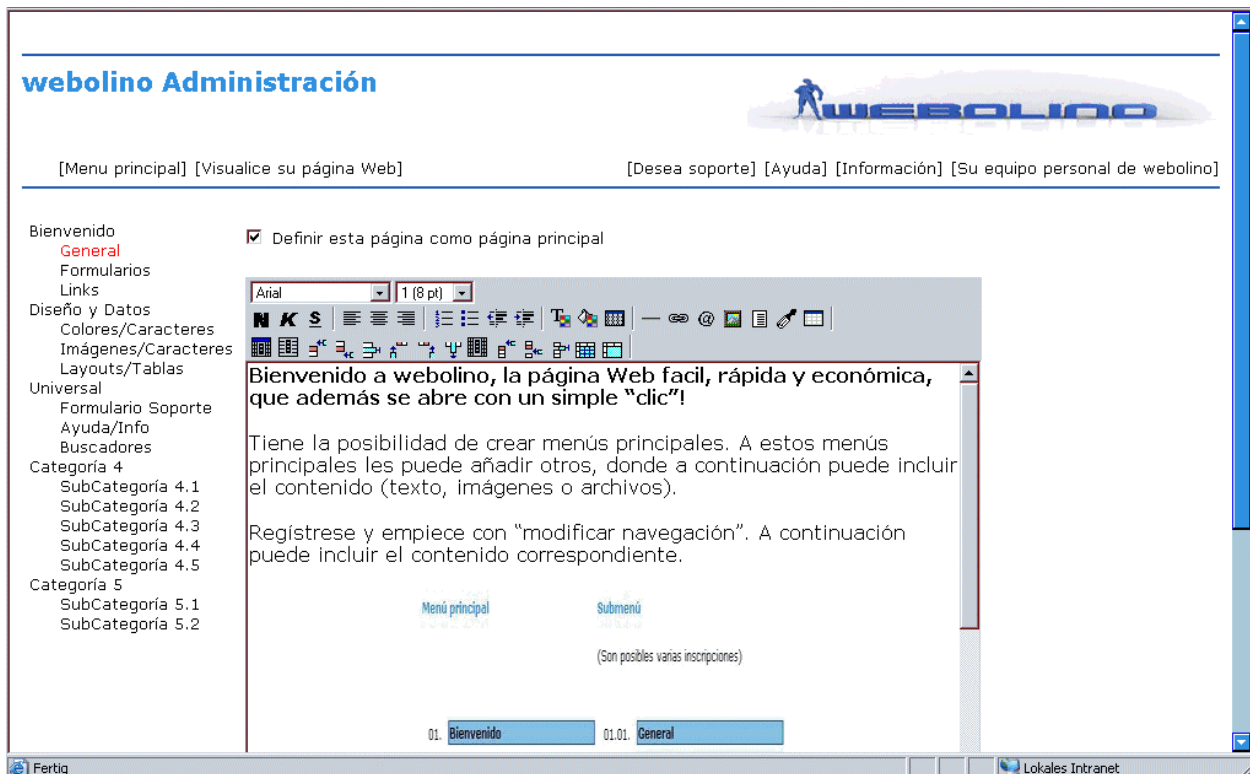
webolino Administración

WEBOLINO

[Menu principal] [Visualice su página Web]

[Desea soporte] [Ayuda] [Información] [Su equipo personal de webolino]

Bienvenido
General
Formularios
Links
Diseño y Datos
Colores/Caracteres
Imágenes/Caracteres
Layouts/Tablas
Universal
Formulario Soporte
Ayuda/Info
Buscadores
Categoría 4
SubCategoría 4.1
SubCategoría 4.2
SubCategoría 4.3
SubCategoría 4.4
SubCategoría 4.5
Categoría 5
SubCategoría 5.1
SubCategoría 5.2

☑ Definir esta página como página principal

Arial
1 (8 pt)

N K S

Bienvenido a webolino, la página Web facil, rápida y económica, que además se abre con un simple "clic"!

Tiene la posibilidad de crear menús principales. A estos menús principales les puede añadir otros, donde a continuación puede incluir el contenido (texto, imágenes o archivos).

Regístrese y empiece con "modificar navegación". A continuación puede incluir el contenido correspondiente.

Menú principal

Submenú

(Son posibles varias inscripciones)

01. Bienvenido

01.01. General

Fertig

Lokales Intranet